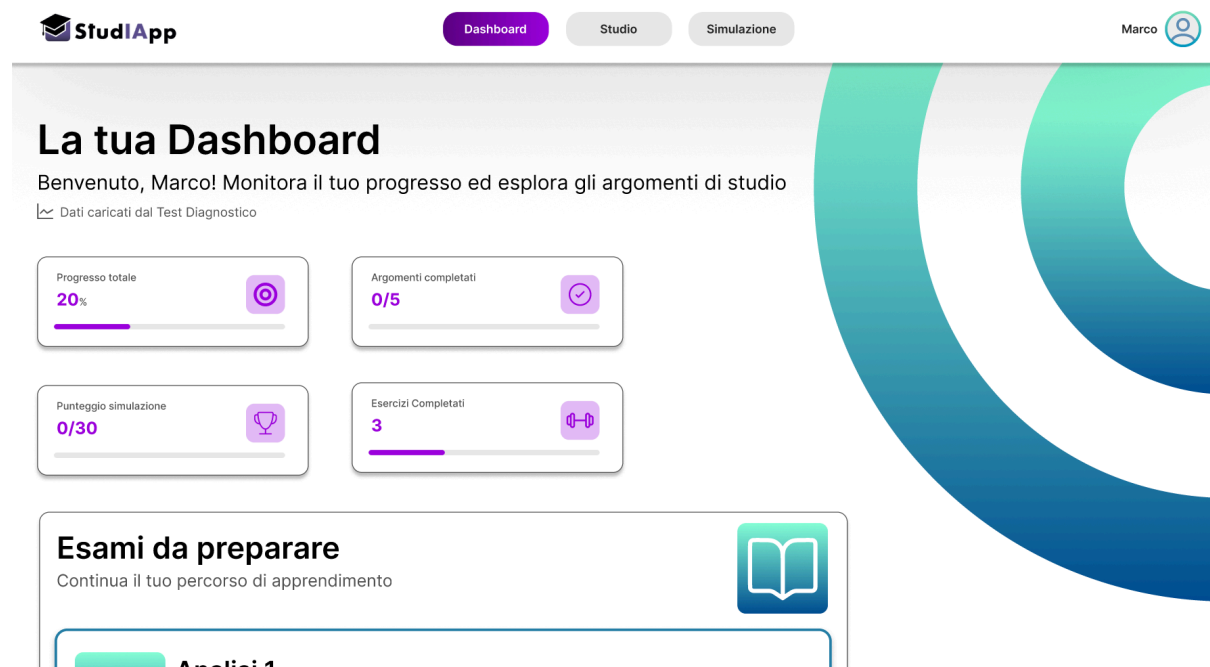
StudIApp

Dashboard Studio Simulazione

Marco

La tua Dashboard

Benvenuto, Marco! Monitora il tuo progresso ed esplora gli argomenti di studio

Dati caricati dal Test Diagnostico

Progresso totale
20%

Argomenti completati
0/5

Punteggio simulazione
0/30

Esercizi Completati
3

Esami da preparare

Continua il tuo percorso di apprendimento

Analisi 1